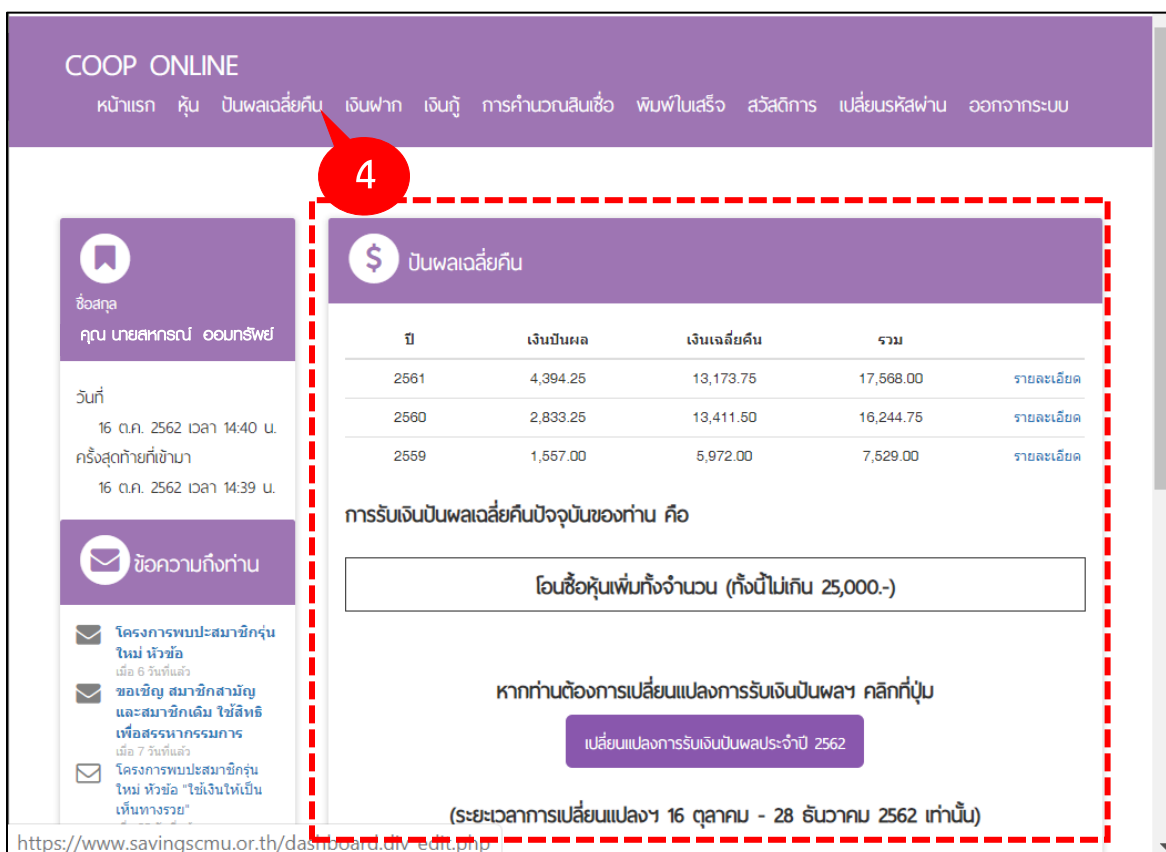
COOP ONLINE

หน้าแรก หุ้น ปันผลเฉลี่ยคืน เงินฝาก เงินกู้ การคำนวณสินเชื่อ พิมพ์ใบเสร็จ สวัสดิการ เปลี่ยนรหัสผ่าน ออกจากระบบ

4

ชื่อสกุล
คุณ นายสหกรณ์ ออมทรัพย์

วันที่
16 ต.ค. 2562 เวลา 14:40 น.
ครั้งสุดท้ายที่เข้ามา
16 ต.ค. 2562 เวลา 14:39 น.

ข้อความถึงท่าน

โครงการพบปะสมาชิกรุ่นใหม่ หัวข้อ
เมื่อ 6 วันที่แล้ว
ขอเชิญ สมาชิกสามัญและสมาชิกเดิม ใช้สิทธิเพื่อสรรหากรรมการ
เมื่อ 7 วันที่แล้ว
โครงการพบปะสมาชิกรุ่นใหม่ หัวข้อ "ใช้เงินให้เป็น เห็นทางรวย"

ปันผลเฉลี่ยคืน

| ปี | เงินปันผล | เงินเฉลี่ยคืน | รวม | |
|---|---|---|---|---|
| 2561 | 4,394.25 | 13,173.75 | 17,568.00 | รายละเอียด |
| 2560 | 2,833.25 | 13,411.50 | 16,244.75 | รายละเอียด |
| 2559 | 1,557.00 | 5,972.00 | 7,529.00 | รายละเอียด |

การรับเงินปันผลเฉลี่ยคืนปัจจุบันของท่าน คือ

โอนซื้อหุ้นเพิ่มทั้งจำนวน (ทั้งนี้ไม่เกิน 25,000.-)

หากท่านต้องการเปลี่ยนแปลงการรับเงินปันผลฯ คลิกที่ปุ่ม

เปลี่ยนแปลงการรับเงินปันผลประจำปี 2562

(ระยะเวลาการเปลี่ยนแปลงฯ 16 ตุลาคม - 28 ธันวาคม 2562 เท่านั้น)

https://www.savingscmu.or.th/dashboard.div_edit.php